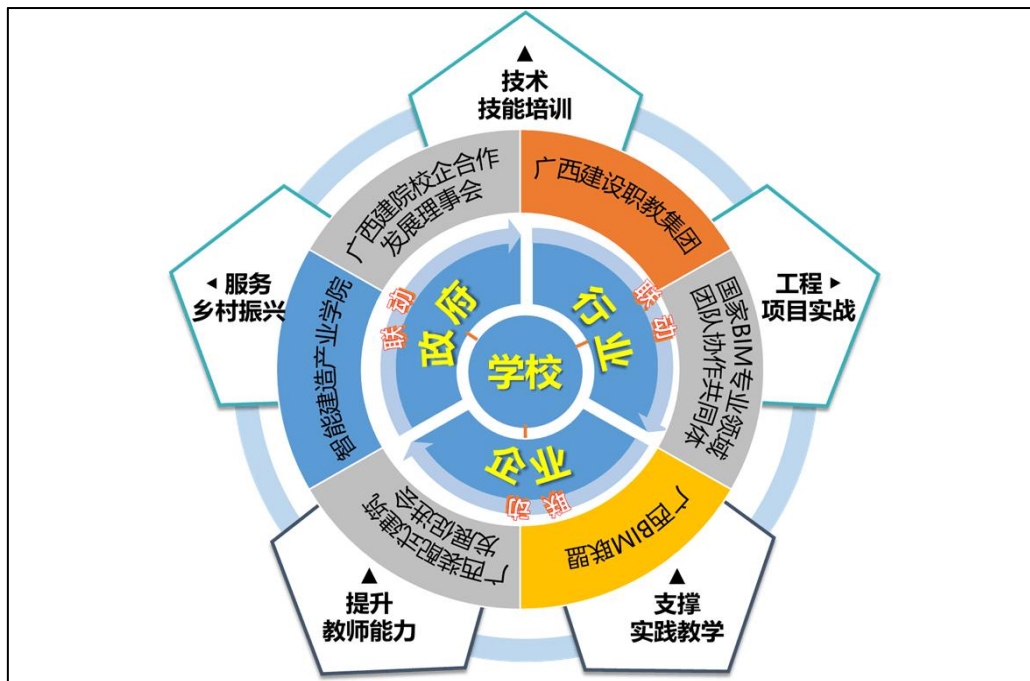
▲
技术
技能培训

广西建设职教集团

工程 ▸
项目实战

国家BIM专业领域团队协作共同体

广西BIM联盟

▲
支撑
实践教学

广西装配式建筑发展促进会

▲
提升
教师能力

智能建造产业学院

◂ 服务
乡村振兴

广西建院校企合作发展理事会

学校

政府

行业

企业

联动

联动

联动